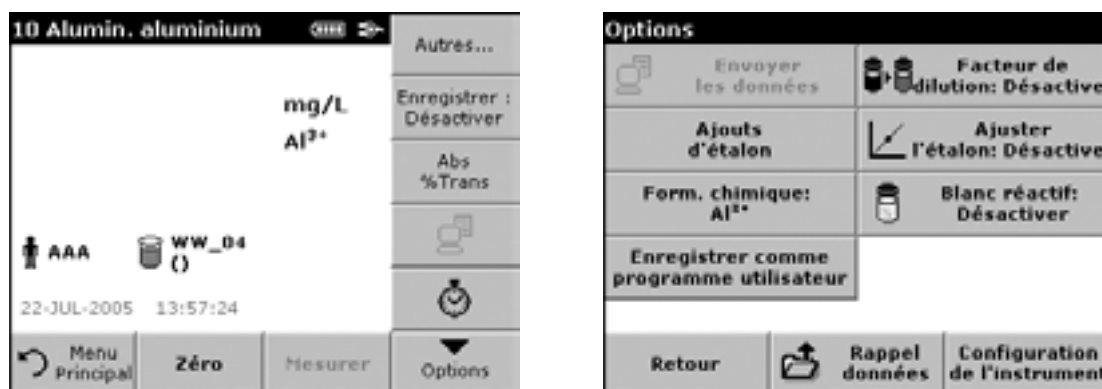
10 Alumin. aluminium

Autres...

mg/L
$Al^{3+}$

Enregistrer : Désactiver

Abs %Trans

AAA

WW_04
()

22-JUL-2005 13:57:24

Menu Principal

Zéro

Mesurer

Options

Options

Envoyer les données

Facteur de dilution: Désactive

Ajouts d'étalon

Ajuster l'étalon: Désactive

Form. chimique: $Al^{3+}$

Blanc réactif: Désactiver

Enregistrer comme programme utilisateur

Retour

Rappel données

Configuration de l'instrument